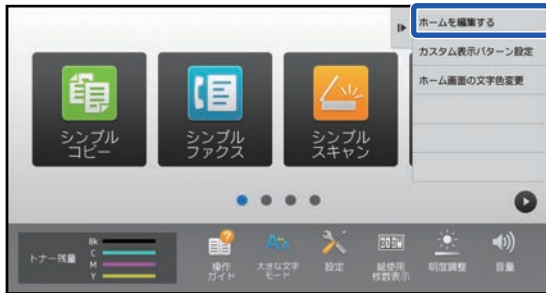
ホームを編集する
カスタム表示パターン設定
ホーム画面の文字色変更

シンプル
コピー

シンプル
ファクス

シンプル
スキャン

トナー残量
Bk
C
M
Y

操作
ガイド

大きな文字
モード

設定

総使用
枚数表示

明度調整

音量